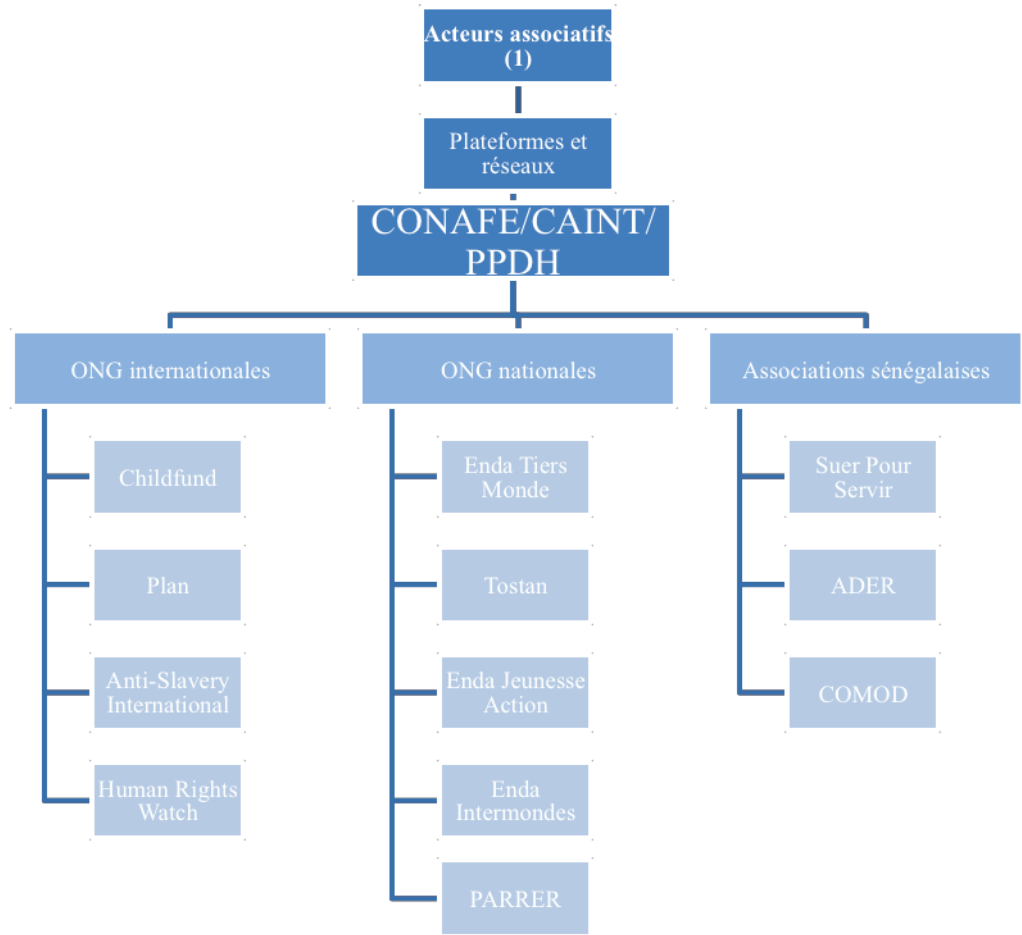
Acteurs associatifs (1)

Plateformes et réseaux

CONAFE/CAINT/ PPDH

ONG internationales

Childfund

Plan

Anti-Slavery International

Human Rights Watch

ONG nationales

Enda Tiers Monde

Tostan

Enda Jeunesse Action

Enda Intermondes

PARRER

Associations sénégalaises

Suer Pour Servir

ADER

COMOD